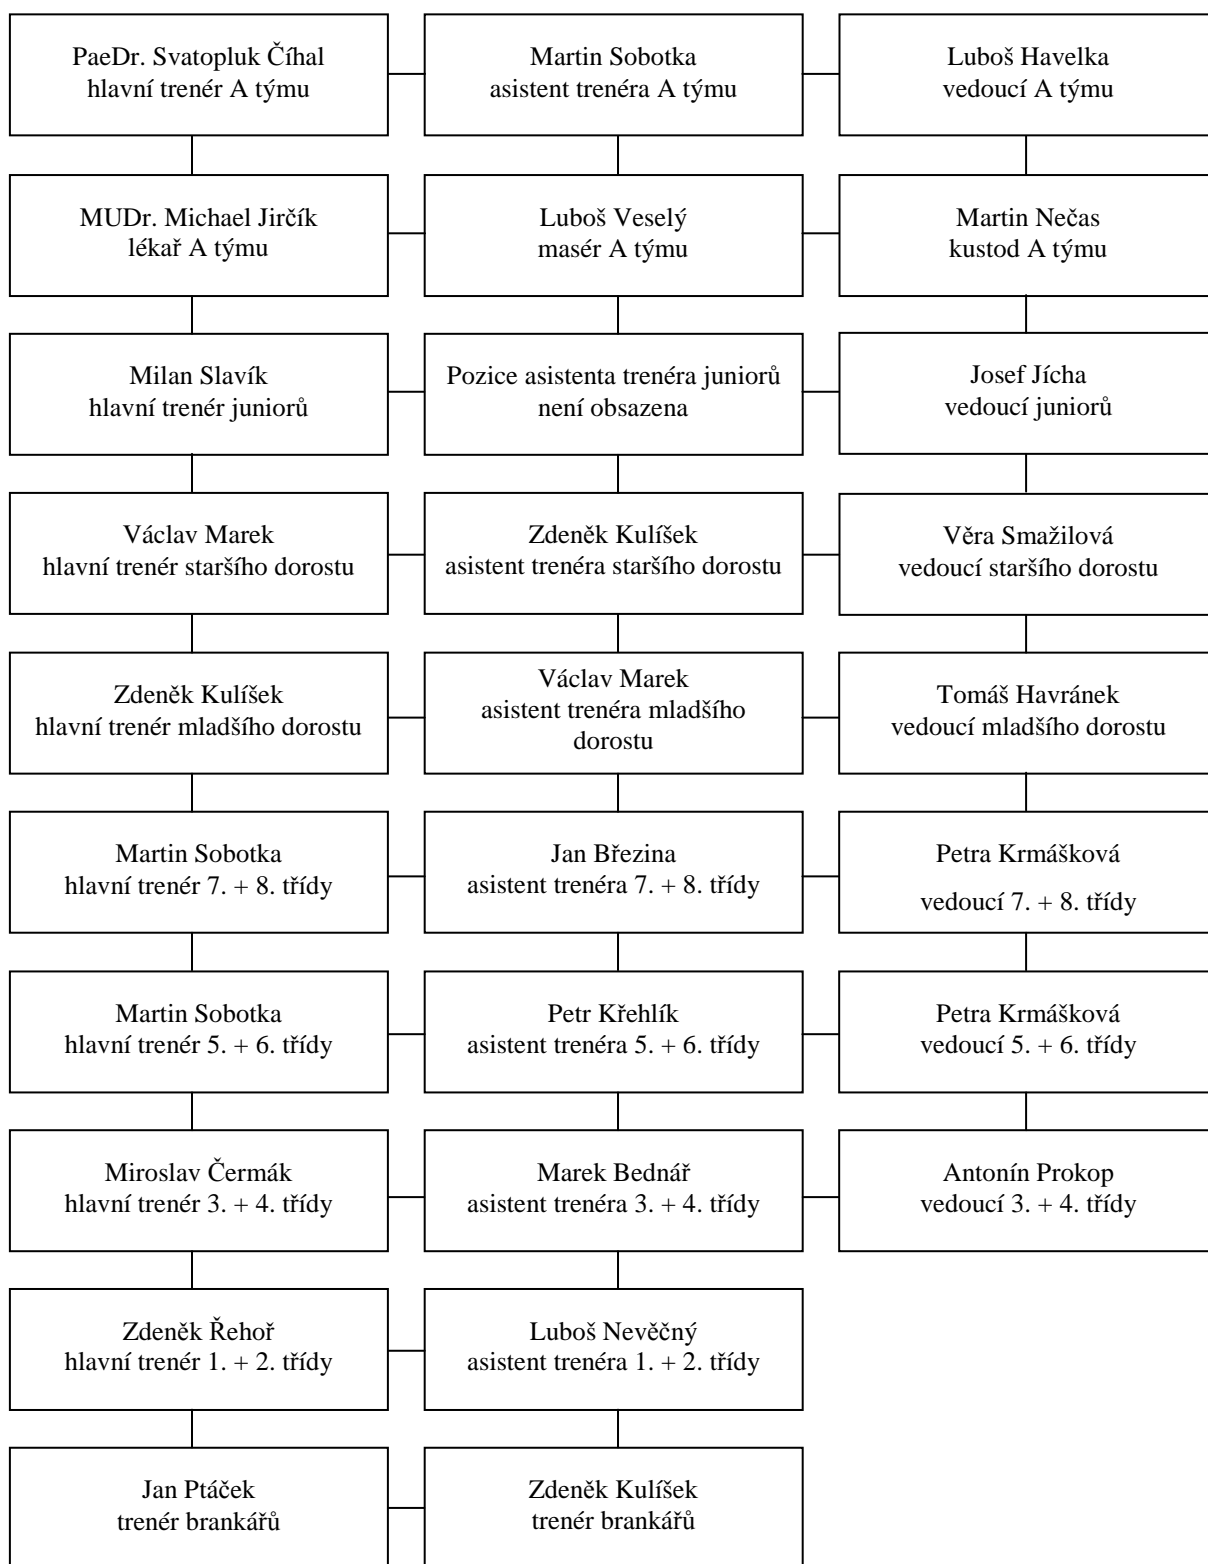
PaeDr. Svatopluk Číhal
hlavní trenér A týmu

Martin Sobotka
asistent trenéra A týmu

Luboš Havelka
vedoucí A týmu

MUDr. Michael Jirčík
lékař A týmu

Luboš Veselý
masér A týmu

Martin Nečas
kustod A týmu

Milan Slavík
hlavní trenér juniorů

Pozice asistenta trenéra juniorů
není obsazena

Josef Jícha
vedoucí juniorů

Václav Marek
hlavní trenér staršího dorostu

Zdeněk Kulíšek
asistent trenéra staršího dorostu

Věra Smažilová
vedoucí staršího dorostu

Zdeněk Kulíšek
hlavní trenér mladšího dorostu

Václav Marek
asistent trenéra mladšího dorostu

Tomáš Havránek
vedoucí mladšího dorostu

Martin Sobotka
hlavní trenér 7. + 8. třídy

Jan Březina
asistent trenéra 7. + 8. třídy

Petra Krmášková
vedoucí 7. + 8. třídy

Martin Sobotka
hlavní trenér 5. + 6. třídy

Petr Křehlík
asistent trenéra 5. + 6. třídy

Petra Krmášková
vedoucí 5. + 6. třídy

Miroslav Čermák
hlavní trenér 3. + 4. třídy

Marek Bednář
asistent trenéra 3. + 4. třídy

Antonín Prokop
vedoucí 3. + 4. třídy

Zdeněk Řehoř
hlavní trenér 1. + 2. třídy

Luboš Nevěčný
asistent trenéra 1. + 2. třídy

Jan Ptáček
trenér brankářů

Zdeněk Kulíšek
trenér brankářů